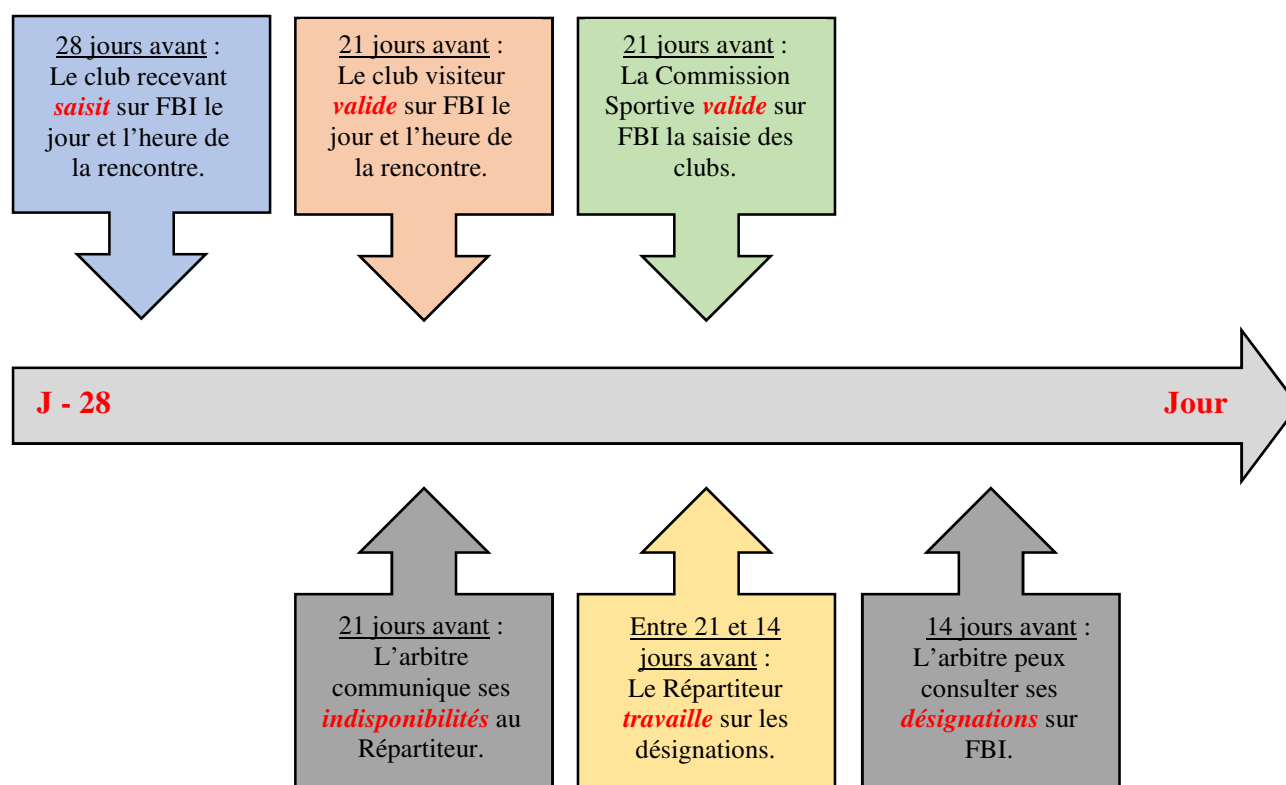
28 jours avant : Le club recevant saisit sur FBI le jour et l’heure de la rencontre.

21 jours avant : Le club visiteur valide sur FBI le jour et l’heure de la rencontre.

21 jours avant : La Commission Sportive valide sur FBI la saisie des clubs.

J - 28

Jour

21 jours avant : L’arbitre communique ses indisponibilités au Répartiteur.

Entre 21 et 14 jours avant : Le Répartiteur travaille sur les désignations.

14 jours avant : L’arbitre peux consulter ses désignations sur FBI.